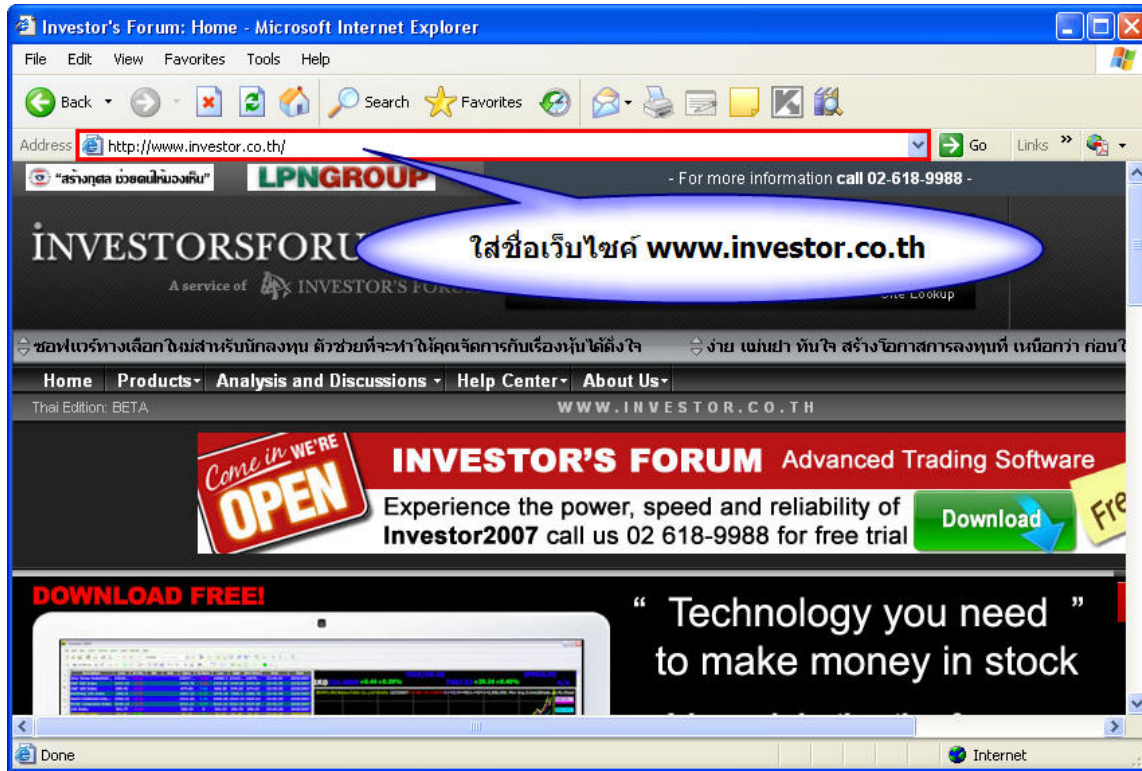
Investor's Forum: Home - Microsoft Internet Explorer

File Edit View Favorites Tools Help

Back Search Favorites

Address http://www.investor.co.th/ Go Links

"สร้างกุศล ช่วยคนให้มองเห็น" LPNGROUP - For more information call 02-618-9988 -

INVESTORSFORU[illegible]

A service of INVESTOR'S FOR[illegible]

ใส่ชื่อเว็บไซต์ www.investor.co.th

Site Lookup

ซอฟแวร์ทางเลือกใหม่สำหรับนักลงทุน ตัวช่วยที่จะทำให้คุณจัดการกับเรื่องหุ้นได้ดั่งใจ ง่าย เน่นยา ทันใจ สร้างโอกาสการลงทุนที่ เหนือกว่า ก่อนใ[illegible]

Home Products Analysis and Discussions Help Center About Us

Thai Edition: BETA WWW.INVESTOR.CO.TH

Come in WE'RE OPEN

INVESTOR'S FORUM Advanced Trading Software

Experience the power, speed and reliability of Investor2007 call us 02 618-9988 for free trial

Download

Fre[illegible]

DOWNLOAD FREE!

" Technology you need "
to make money in stock

Done Internet